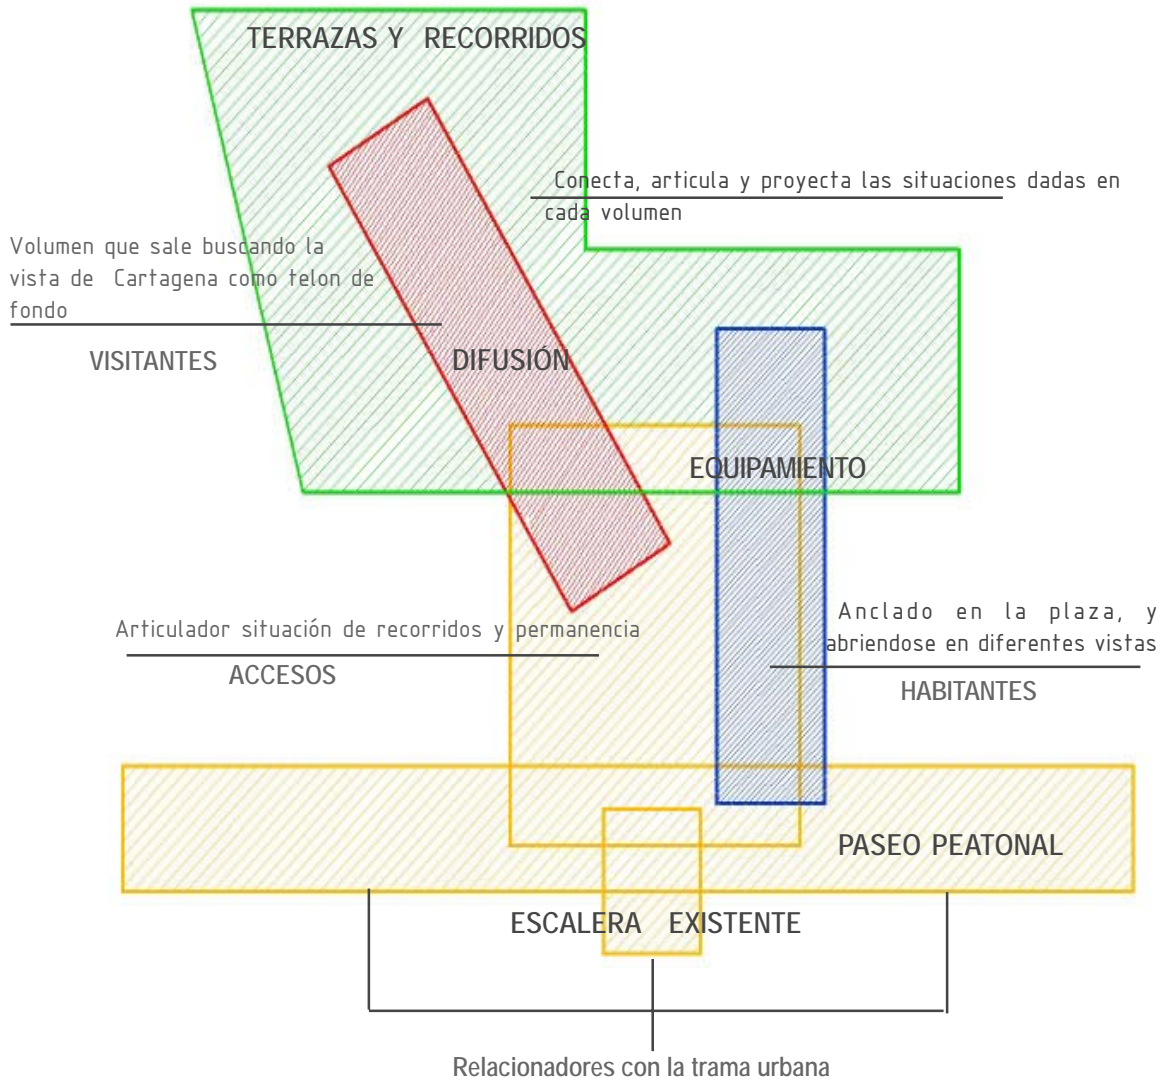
TERRAZAS Y RECORRIDOS

Conecta, articula y proyecta las situaciones dadas en cada volumen

Volumen que sale buscando la vista de Cartagena como telon de fondo

VISITANTES

DIFUSIÓN

EQUIPAMIENTO

Anclado en la plaza, y abriendose en diferentes vistas

HABITANTES

Articulador situación de recorridos y permanencia

ACCESOS

PASEO PEATONAL

ESCALERA EXISTENTE

Relacionadores con la trama urbana